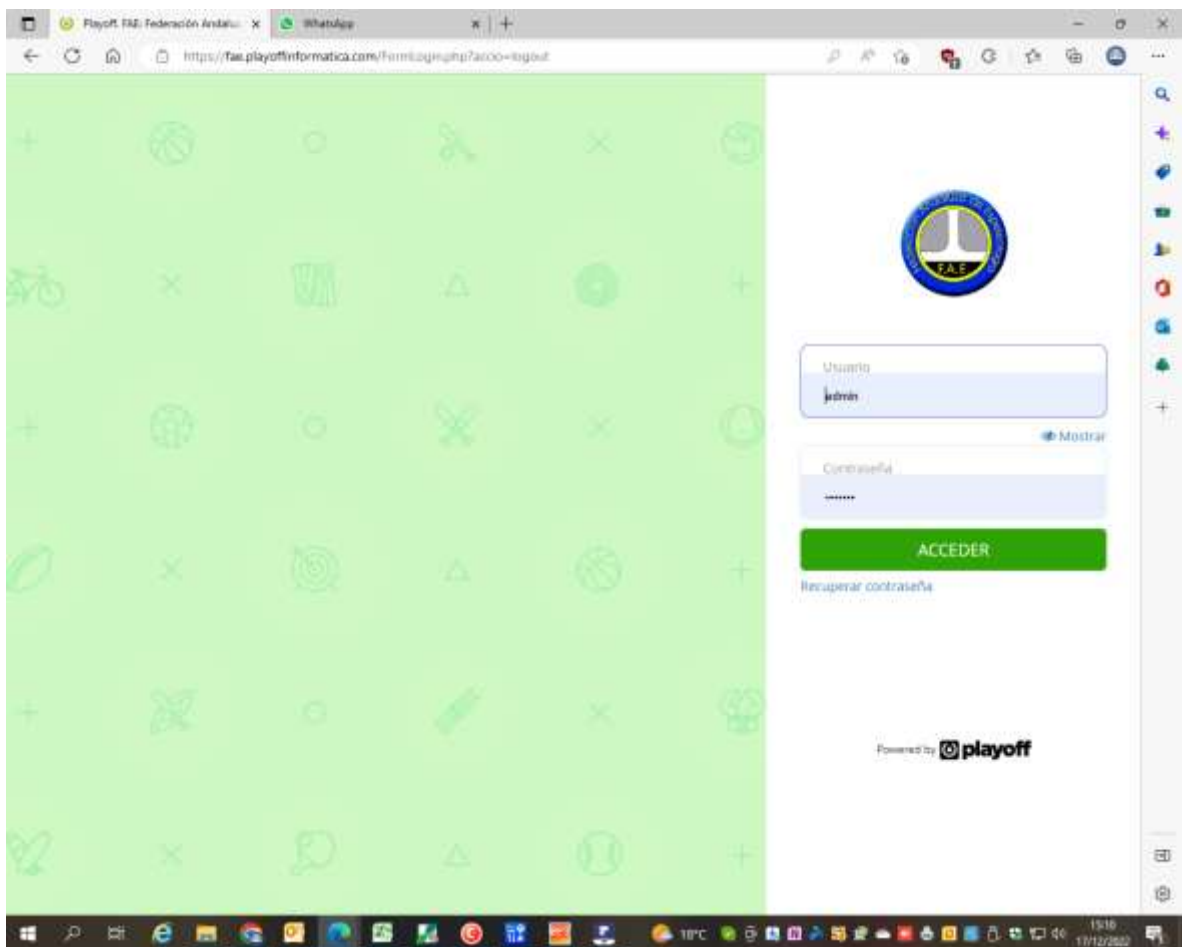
Playoff. FAE: Federación Andalu... × WhatsApp × +

https://fae.playoffinformatica.com/FormLogin.php?accio=logout

F.A.E

Usuario
admin

Mostrar

Contraseña
•••••••

ACCEDER

Recuperar contraseña

Powered by playoff

18°C

15:16
17/12/2022